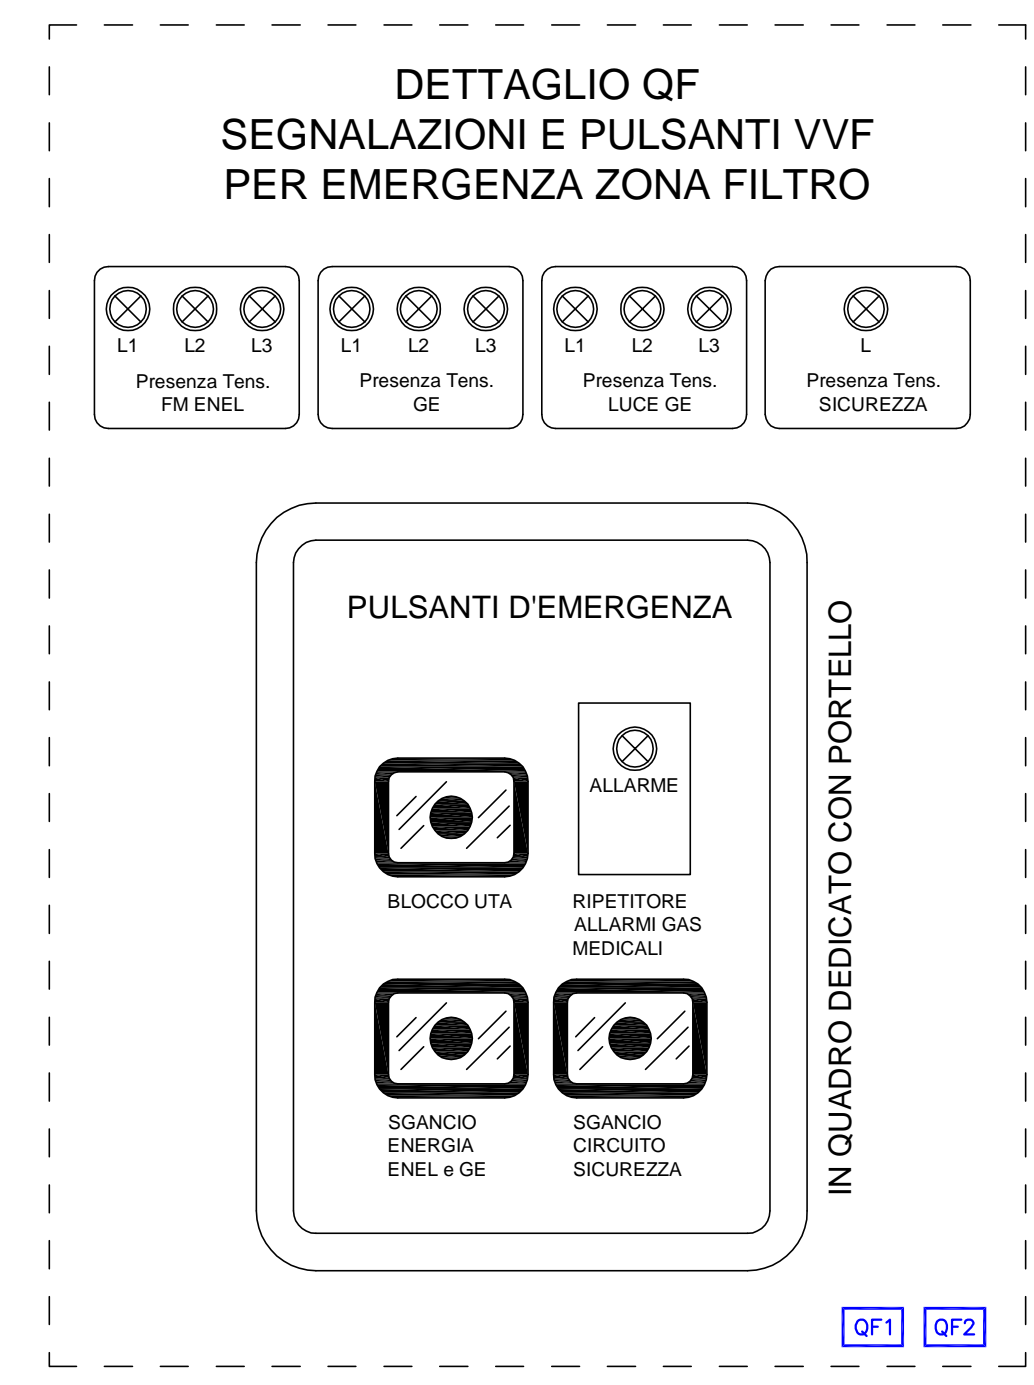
DETTAGLIO QF
SEGNALAZIONI E PULSANTI VVF
PER EMERGENZA ZONA FILTRO

L1 L2 L3
Presenza Tens.
FM ENEL

L1 L2 L3
Presenza Tens.
GE

L1 L2 L3
Presenza Tens.
LUCE GE

L
Presenza Tens.
SICUREZZA

PULSANTI D'EMERGENZA

ALLARME

BLOCCO UTA

RIPETITORE
ALLARMI GAS
MEDICALI

SGANCIO
ENERGIA
ENEL e GE

SGANCIO
CIRCUITO
SICUREZZA

IN QUADRO DEDICATO CON PORTELLO

QF1 QF2